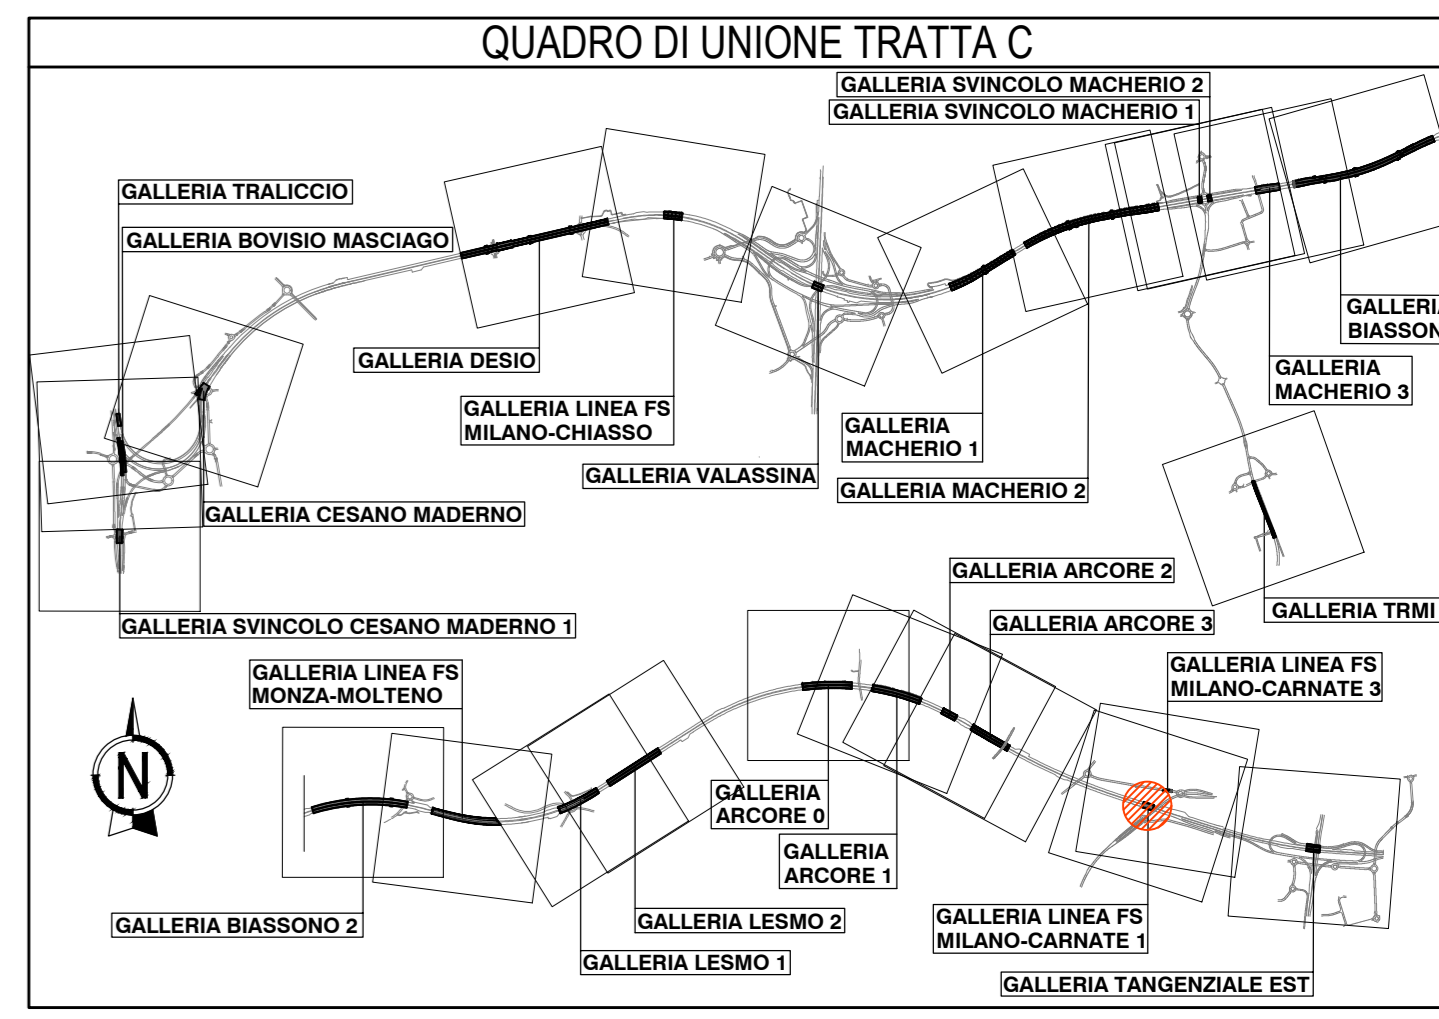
QUADRO DI UNIONE TRATTA C

GALLERIA SVINCOLO MACHERIO 2
GALLERIA SVINCOLO MACHERIO 1

GALLERIA TRALICCIO
GALLERIA BOVISIO MASCIAGO

GALLERI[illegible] BIASSON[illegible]

GALLERIA MACHERIO 3

GALLERIA DESIO

GALLERIA LINEA FS MILANO-CHIASSO

GALLERIA MACHERIO 1

GALLERIA VALASSINA

GALLERIA MACHERIO 2

GALLERIA CESANO MADERNO

GALLERIA TRMI

GALLERIA ARCORE 2

GALLERIA SVINCOLO CESANO MADERNO 1

GALLERIA ARCORE 3

GALLERIA LINEA FS MILANO-CARNATE 3

GALLERIA LINEA FS MONZA-MOLTENO

N

GALLERIA ARCORE 0

GALLERIA ARCORE 1

GALLERIA BIASSONO 2

GALLERIA LESMO 2

GALLERIA LINEA FS MILANO-CARNATE 1

GALLERIA LESMO 1

GALLERIA TANGENZIALE EST